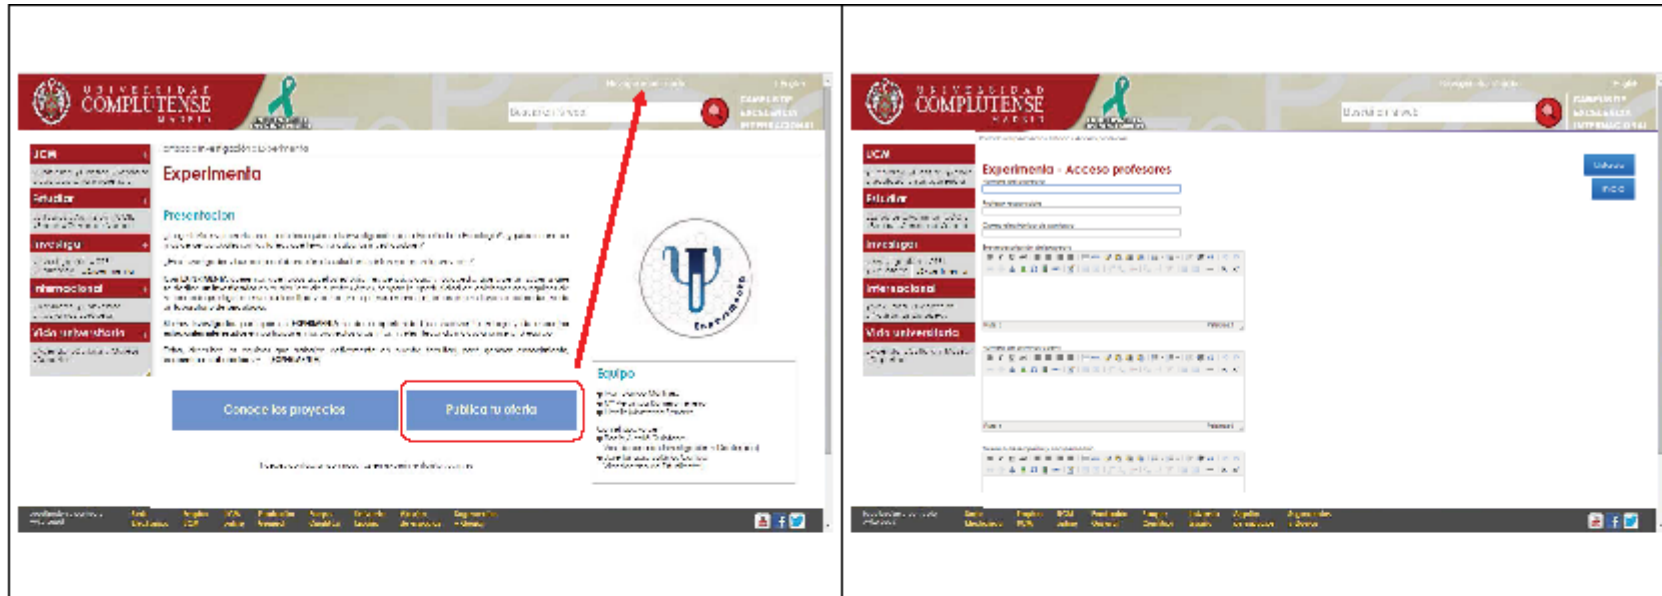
UNIVERSIDAD COMPLUTENSE MADRID

UCM

Estudiar

Investiga

Internacional

Vida universitaria

Experimenta

Presentacion

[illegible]

Conoce los proyectos

Publica tu oferta

Equipo

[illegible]

Experimenta

UNIVERSIDAD COMPLUTENSE MADRID

UCM

Estudiar

Investiga

Internacional

Vida universitaria

Experimenta - Acceso profesores

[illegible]